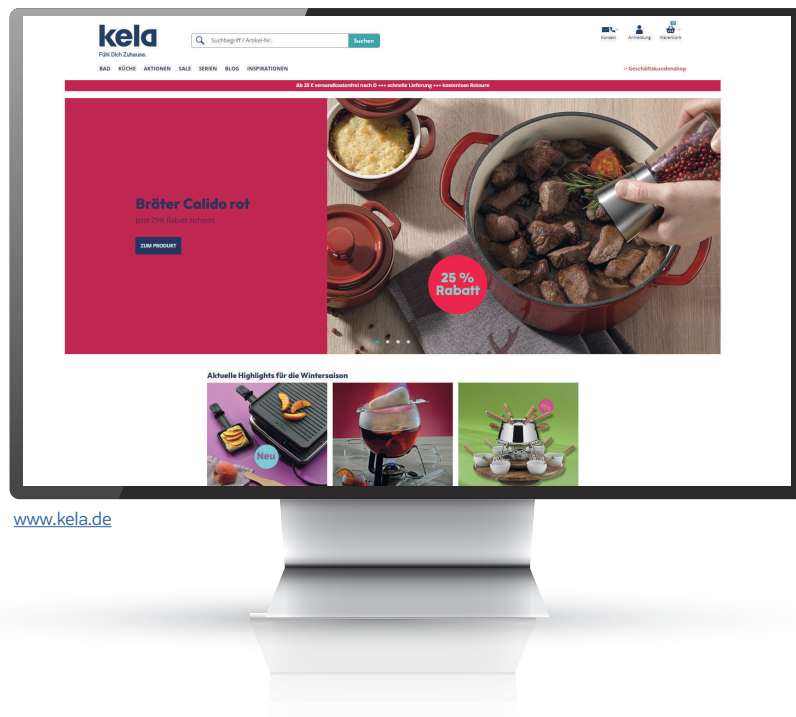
kela
Fühl Dich Zuhause.

Suchbegriff / Artikel-Nr.
Suchen

Kontakt Anmeldung Warenkorb

BAD KÜCHE AKTIONEN SALE SERIEN BLOG INSPIRATIONEN

> Geschäftskundenshop

Ab 25 € versandkostenfrei nach D +++ schnelle Lieferung +++ kostenlose Retoure

Bräter Calido rot

Jetzt 25% Rabatt sichern!

ZUM PRODUKT

25 % Rabatt

Aktuelle Highlights für die Wintersaison

Neu

www.kela.de